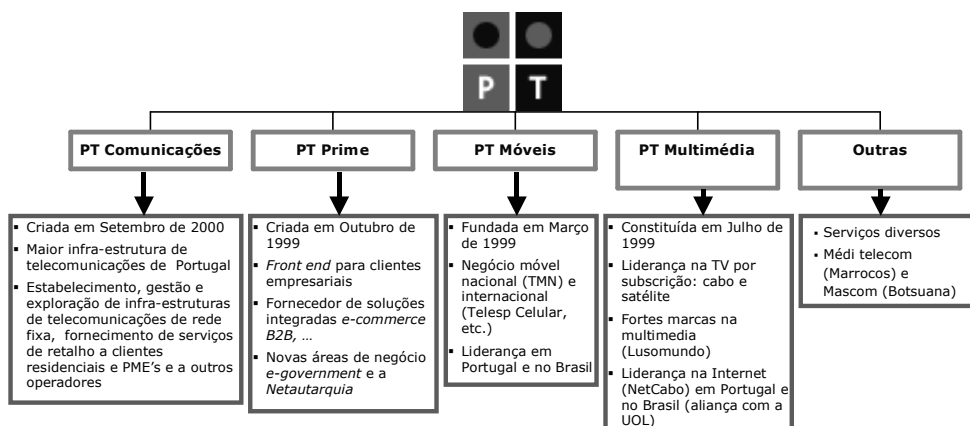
P T

PT Comunicações

- Criada em Setembro de 2000
- Maior infra-estrutura de telecomunicações de Portugal
- Estabelecimento, gestão e exploração de infra-estruturas de telecomunicações de rede fixa, fornecimento de serviços de retalho a clientes residenciais e PME's e a outros operadores

PT Prime

- Criada em Outubro de 1999
- *Front end* para clientes empresariais
- Fornecedor de soluções integradas *e-commerce B2B*, …
- Novas áreas de negócio *e-government* e a *Netautarquia*

PT Móveis

- Fundada em Março de 1999
- Negócio móvel nacional (TMN) e internacional (Telesp Celular, etc.)
- Liderança em Portugal e no Brasil

PT Multimédia

- Constituída em Julho de 1999
- Liderança na TV por subscrição: cabo e satélite
- Fortes marcas na multimedia (Lusomundo)
- Liderança na Internet (NetCabo) em Portugal e no Brasil (aliança com a UOL)

Outras

- Serviços diversos
- Médi telecom (Marrocos) e Mascom (Botsuana)